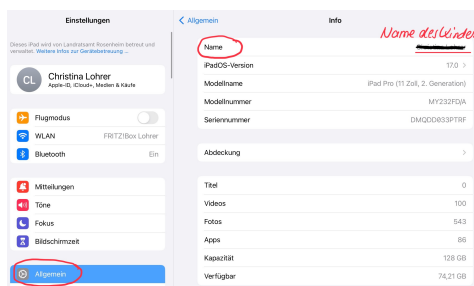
Einstellungen

Dieses iPad wird von Landratsamt Rosenheim betreut und verwaltet. Weitere Infos zur Geräteüberwachung ...

CL Christina Lohrer
Apple-ID, iCloud+, Medien & Käufe

Flugmodus

WLAN FRITZ!Box Lohrer

Bluetooth Ein

Mitteilungen

Töne

Fokus

Bildschirmzeit

Allgemein

< Allgemein Info

Name des Kindes

| | |
|---|---|
| Name | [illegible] |
| iPadOS-Version | 17.0 > |
| Modellname | iPad Pro (11 Zoll, 2. Generation) |
| Modellnummer | MY232FD/A |
| Seriennummer | DMQDD033PTRF |

Abdeckung >

| | |
|---|---|
| Titel | 0 |
| Videos | 100 |
| Fotos | 543 |
| Apps | 86 |
| Kapazität | 128 GB |
| Verfügbar | 74,21 GB |